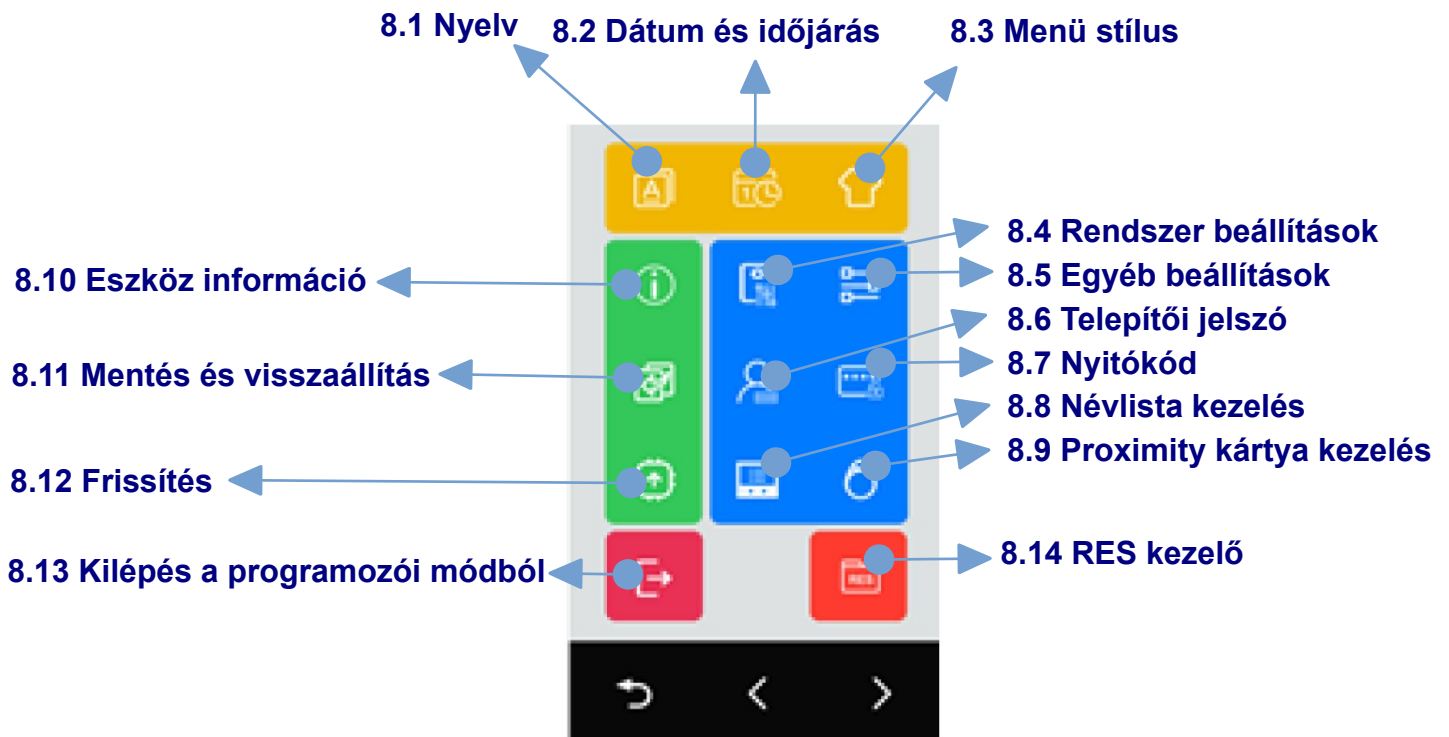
8.1 Nyelv
8.2 Dátum és időjárás
8.3 Menü stílus
8.4 Rendszer beállítások
8.5 Egyéb beállítások
8.10 Eszköz információ
8.6 Telepítői jelszó
8.7 Nyitókód
8.11 Mentés és visszaállítás
8.8 Névlista kezelés
8.9 Proximity kártya kezelés
8.12 Frissítés
8.13 Kilépés a programozói módból
8.14 RES kezelő
RES